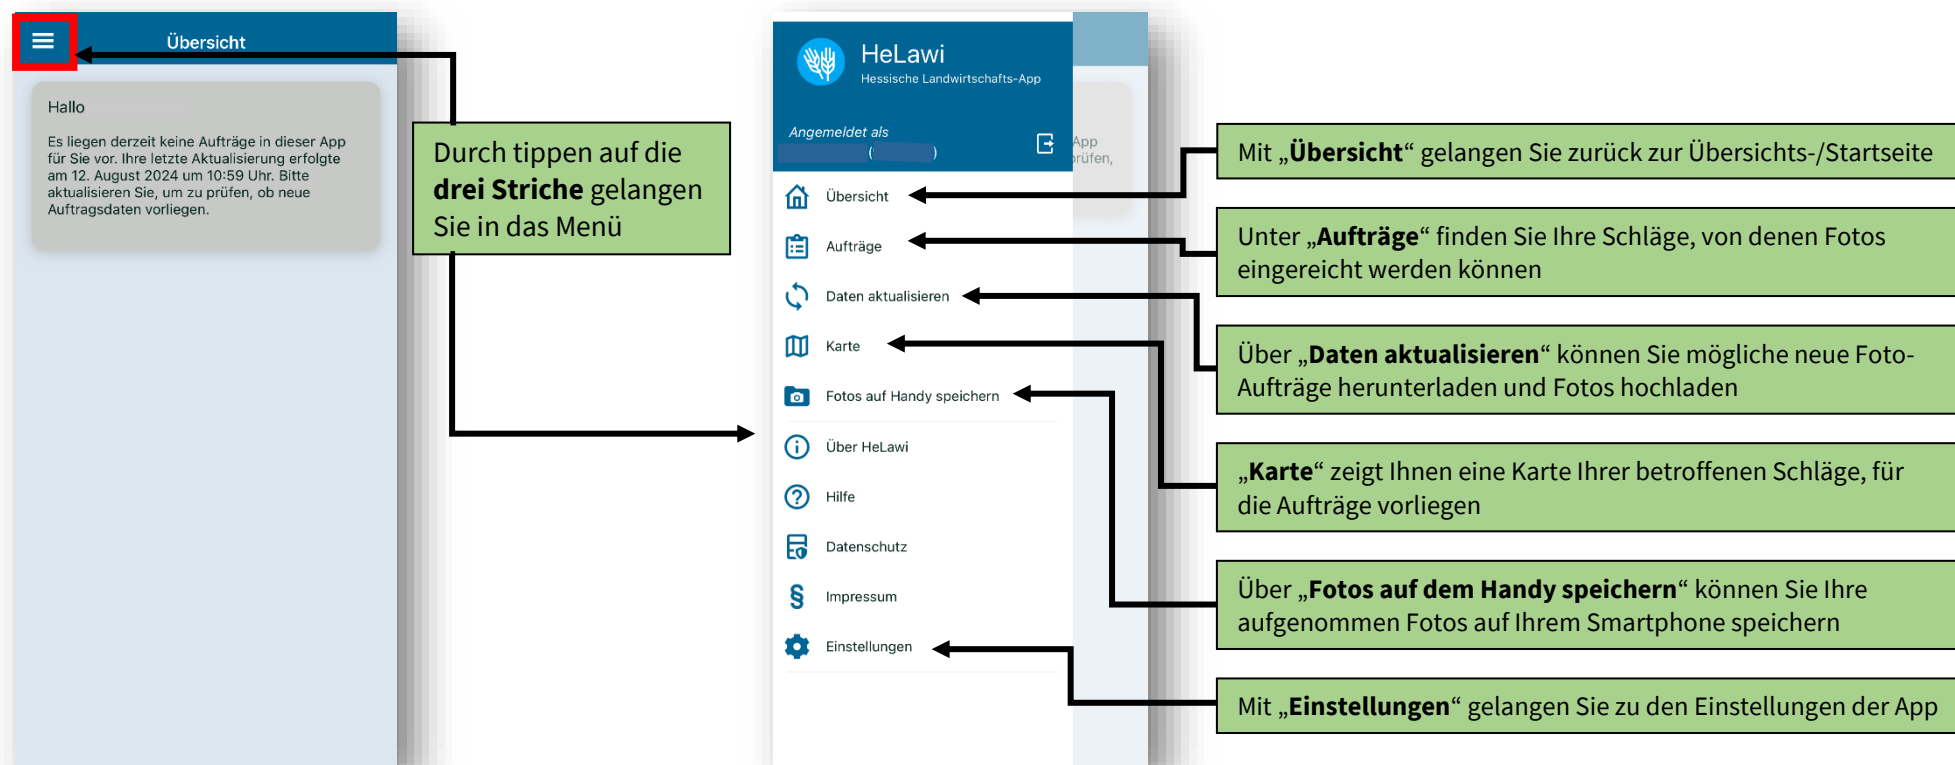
Übersicht

Hallo

Es liegen derzeit keine Aufträge in dieser App für Sie vor. Ihre letzte Aktualisierung erfolgte am 12. August 2024 um 10:59 Uhr. Bitte aktualisieren Sie, um zu prüfen, ob neue Auftragsdaten vorliegen.

Durch tippen auf die **drei Striche** gelangen Sie in das Menü

HeLawi
Hessische Landwirtschafts-App

Angemeldet als
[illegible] ( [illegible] )

App
prüfen,

Übersicht
Aufträge
Daten aktualisieren
Karte
Fotos auf Handy speichern
Über HeLawi
Hilfe
Datenschutz
Impressum
Einstellungen

Mit „**Übersicht**“ gelangen Sie zurück zur Übersichts-/Startseite

Unter „**Aufträge**“ finden Sie Ihre Schläge, von denen Fotos eingereicht werden können

Über „**Daten aktualisieren**“ können Sie mögliche neue Foto-Aufträge herunterladen und Fotos hochladen

„**Karte**“ zeigt Ihnen eine Karte Ihrer betroffenen Schläge, für die Aufträge vorliegen

Über „**Fotos auf dem Handy speichern**“ können Sie Ihre aufgenommen Fotos auf Ihrem Smartphone speichern

Mit „**Einstellungen**“ gelangen Sie zu den Einstellungen der App